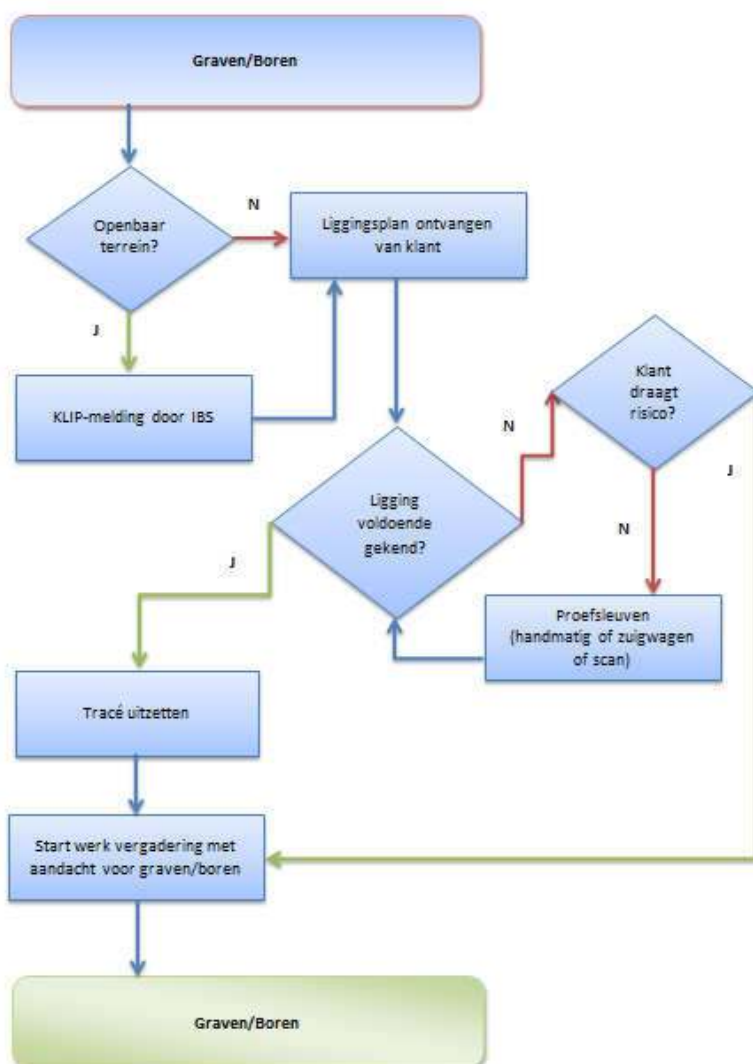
Graven/Boren

Openbaar terrein?

N

Liggingsplan ontvangen van klant

J

KLIP-melding door IBS

Klant draagt risico?

N

J

Ligging voldoende gekend?

J

N

Proefsleuven (handmatig of zuigwagen of scan)

Tracé uitzetten

Start werk vergadering met aandacht voor graven/boren

Graven/Boren